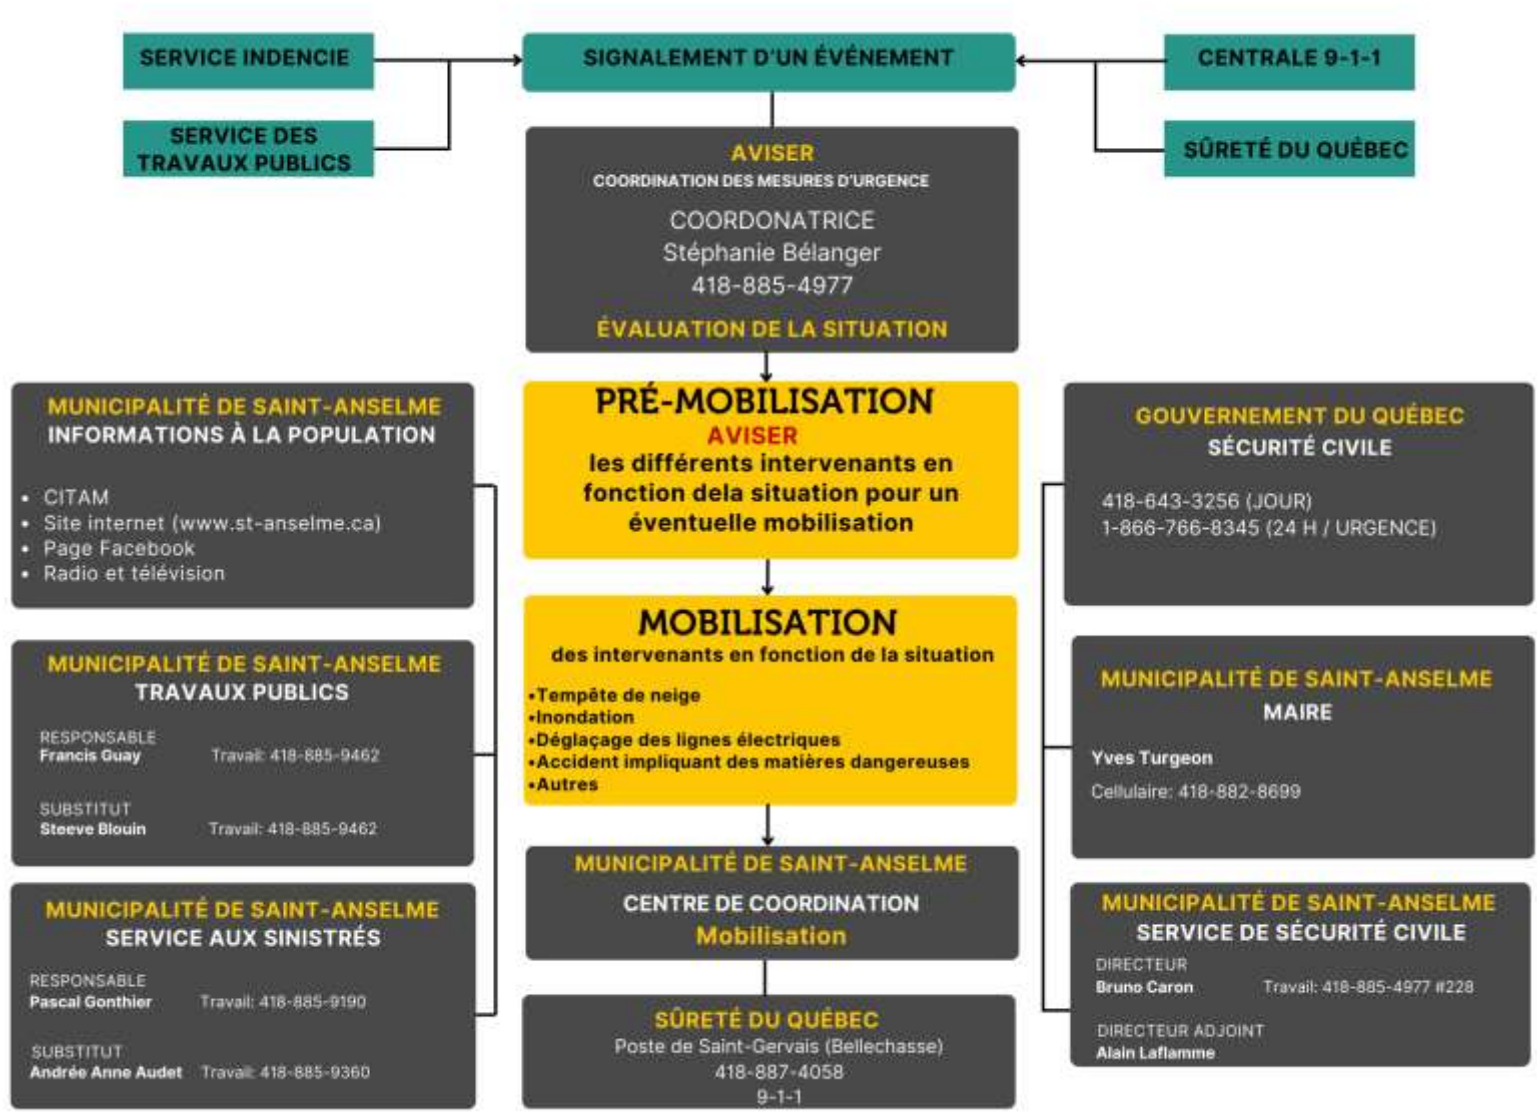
SERVICE INDENCIE

SERVICE DES TRAVAUX PUBLICS

SIGNALEMENT D'UN ÉVÉNEMENT

CENTRALE 9-1-1

SÛRETÉ DU QUÉBEC

AVISER
COORDINATION DES MESURES D'URGENCE
COORDONATRICE
Stéphanie Bélanger
418-885-4977
ÉVALUATION DE LA SITUATION

MUNICIPALITÉ DE SAINT-ANSELME
INFORMATIONS À LA POPULATION

- CITAM
- Site internet (www.st-anselme.ca)
- Page Facebook
- Radio et télévision

PRÉ-MOBILISATION
AVISER
les différents intervenants en fonction dela situation pour un éventuelle mobilisation

GOUVERNEMENT DU QUÉBEC
SÉCURITÉ CIVILE
418-643-3256 (JOUR)
1-866-766-8345 (24 H / URGENCE)

MUNICIPALITÉ DE SAINT-ANSELME
TRAVAUX PUBLICS
RESPONSABLE
Francis Guay Travail: 418-885-9462
SUBSTITUT
Steeve Blouin Travail: 418-885-9462

MOBILISATION
des intervenants en fonction de la situation
•Tempête de neige
•Inondation
•Déglaçage des lignes électriques
•Accident impliquant des matières dangereuses
•Autres

MUNICIPALITÉ DE SAINT-ANSELME
MAIRE
Yves Turgeon
Cellulaire: 418-882-8699

MUNICIPALITÉ DE SAINT-ANSELME
SERVICE AUX SINISTRÉS
RESPONSABLE
Pascal Gonthier Travail: 418-885-9190
SUBSTITUT
Andrée Anne Audet Travail: 418-885-9360

MUNICIPALITÉ DE SAINT-ANSELME
CENTRE DE COORDINATION
Mobilisation

MUNICIPALITÉ DE SAINT-ANSELME
SERVICE DE SÉCURITÉ CIVILE
DIRECTEUR
Bruno Caron Travail: 418-885-4977 #228
DIRECTEUR ADJOINT
Alain Laflamme

SÛRETÉ DU QUÉBEC
Poste de Saint-Gervais (Bellechasse)
418-887-4058
9-1-1